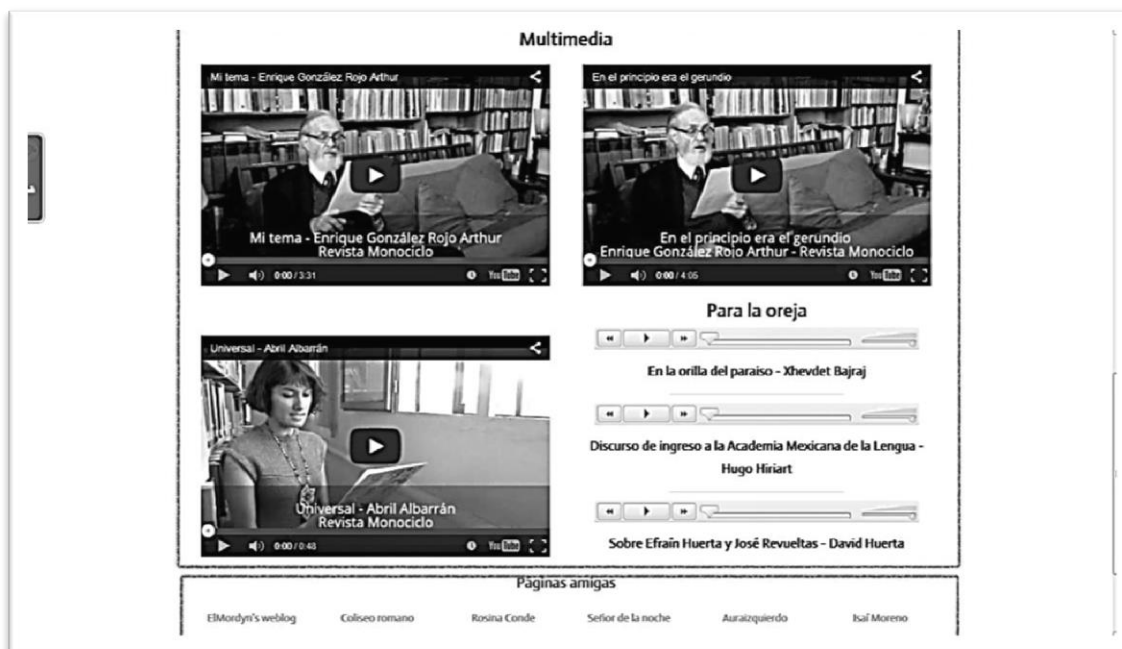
Multimedia

Mi tema - Enrique González Rojo Arthur

Mi tema - Enrique González Rojo Arthur
Revista Monociclo

0:00 / 3:31

En el principio era el gerundio

En el principio era el gerundio
Enrique González Rojo Arthur - Revista Monociclo

0:00 / 4:05

Universal - Abril Albarrán

Universal - Abril Albarrán
Revista Monociclo

0:00 / 0:48

Para la oreja

En la orilla del paraíso - Xhevdet Bajraj

Discurso de ingreso a la Academia Mexicana de la Lengua - Hugo Hiriart

Sobre Efraín Huerta y José Revueltas - David Huerta

Páginas amigas

ElMordyn's weblog

Coliseo romano

Rosina Conde

Señor de la noche

Auraizquierdo

Isaí Moreno